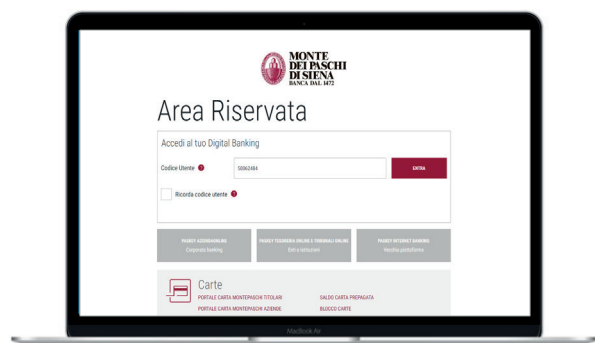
MONTE DEI PASCHI DI SIENA
BANCA DAL 1472

Area Riservata

Accedi al tuo Digital Banking

Codice Utente

50062484

ENTRA

Ricorda codice utente

PASKEY AZIENDAONLINE
Corporate banking

PASKEY TESORERIA ONLINE E TRIBUNALI ONLINE
Enti e istituzioni

PASKEY INTERNET BANKING
Vecchia piattaforma

Carte

PORTALE CARTA MONTEPASCHI TITOLARI

SALDO CARTA PREPAGATA

PORTALE CARTA MONTEPASCHI AZIENDE

BLOCCO CARTE

MacBook Air